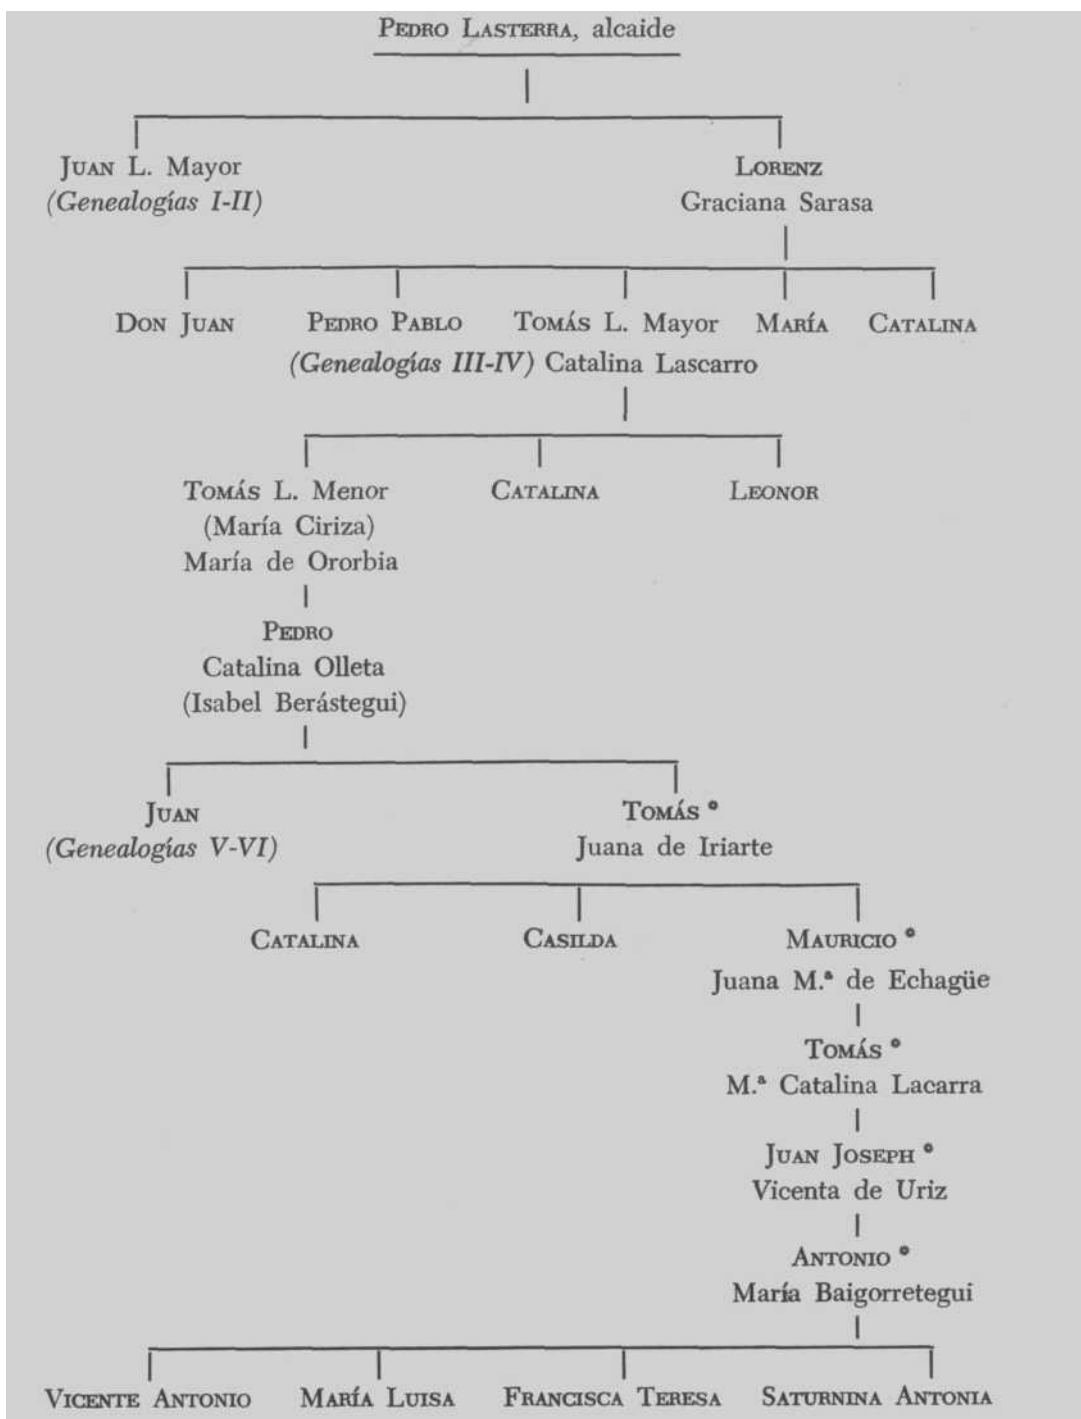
Pedro Lasterra, alcaide

Juan L. Mayor
(Genealogías I-II)

Lorenz
Graciana Sarasa

Don Juan

Pedro Pablo
(Genealogías III-IV)

Tomás L. Mayor
Catalina Lascarro

María

Catalina

Tomás L. Menor
(María Ciriza)
María de Ororbia

Catalina

Leonor

Pedro
Catalina Olleta
(Isabel Berástegui)

Juan
(Genealogías V-VI)

Tomás °
Juana de Iriarte

Catalina

Casilda

Mauricio °
Juana M.ª de Echagüe

Tomás °
M.ª Catalina Lacarra

Juan Joseph °
Vicenta de Uriz

Antonio °
María Baigorretegui

Vicente Antonio

María Luisa

Francisca Teresa

Saturnina Antonia